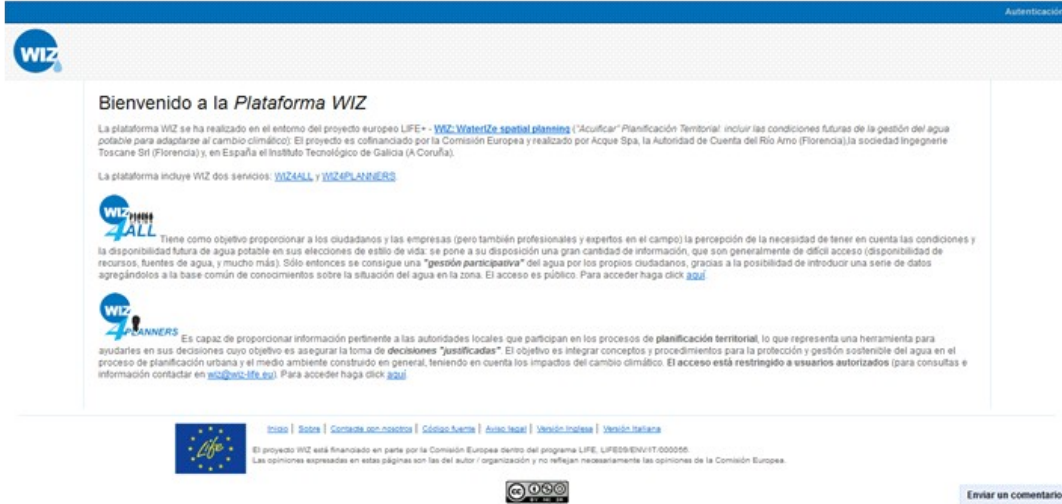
Autenticació

WIZ

Bienvenido a la *Plataforma WIZ*

La plataforma WIZ se ha realizado en el entorno del proyecto europeo LIFE+ - WIZ: WaterIZe spatial planning ("Acuificar" Planificación Territorial: incluir las condiciones futuras de la gestión del agua potable para adaptarse al cambio climático): El proyecto es cofinanciado por la Comisión Europea y realizado por Acque Spa, la Autoridad de Cuenta del Río Arno (Florencia),la sociedad Ingegnerie Toscane Srl (Florencia) y, en España el Instituto Tecnológico de Galicia (A Coruña).

La plataforma incluye WIZ dos servicios: WIZ4ALL y WIZ4PLANNERS

WIZ 4ALL Tiene como objetivo proporcionar a los ciudadanos y las empresas (pero también profesionales y expertos en el campo) la percepción de la necesidad de tener en cuenta las condiciones y la disponibilidad futura de agua potable en sus elecciones de estilo de vida: se pone a su disposición una gran cantidad de información, que son generalmente de difícil acceso (disponibilidad de recursos, fuentes de agua, y mucho más). Sólo entonces se consigue una **"gestión participativa"** del agua por los propios ciudadanos, gracias a la posibilidad de introducir una serie de datos agregándolos a la base común de conocimientos sobre la situación del agua en la zona. El acceso es público. Para acceder haga click aquí

WIZ 4PLANNERS Es capaz de proporcionar información pertinente a las autoridades locales que participan en los procesos de **planificación territorial**, lo que representa una herramienta para ayudarles en sus decisiones cuyo objetivo es asegurar la toma de **decisiones "justificadas"**. El objetivo es integrar conceptos y procedimientos para la protección y gestión sostenible del agua en el proceso de planificación urbana y el medio ambiente construido en general, teniendo en cuenta los impactos del cambio climático. **El acceso está restringido a usuarios autorizados** (para consultas e información contactar en wiz@wiz-life.eu). Para acceder haga click aquí.

Inicio | Sobre | Contacta con nosotros | Código fuente | Aviso legal | Versión Inglesa | Versión Italiana

Life

El proyecto WIZ está financiado en parte por la Comisión Europea dentro del programa LIFE, LIFE09/ENV/IT/000056.
Las opiniones expresadas en estas páginas son las del autor / organización y no reflejan necesariamente las opiniones de la Comisión Europea.

Enviar un comentario